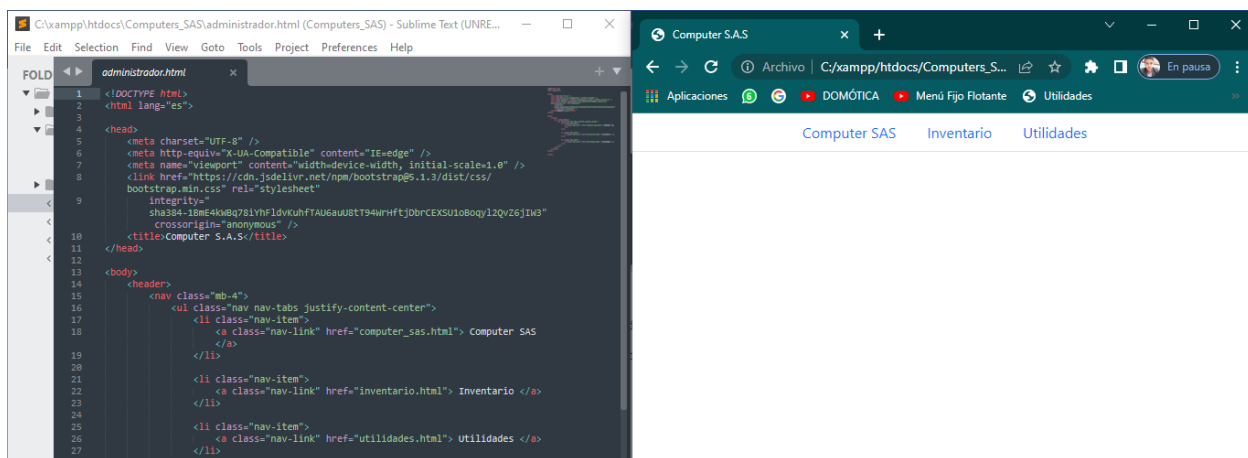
C:\xampp\htdocs\Computers_SAS\administrador.html (Computers_SAS) - Sublime Text (UNRE...

File Edit Selection Find View Goto Tools Project Preferences Help

FOLD

administrador.html ×

1 <!DOCTYPE html>
2 <html lang="es">
3
4 <head>
5 <meta charset="UTF-8" />
6 <meta http-equiv="X-UA-Compatible" content="IE=edge" />
7 <meta name="viewport" content="width=device-width, initial-scale=1.0" />
8 <link href="https://cdn.jsdelivr.net/npm/bootstrap@5.1.3/dist/css/bootstrap.min.css" rel="stylesheet"
9 integrity="sha384-1BmE4kWBq78iYhFldvKuhfTAU6auU8tT94WrHftjDbrCEXSU1oBoqyl2QvZ6jIW3"
crossorigin="anonymous" />
10 <title>Computer S.A.S</title>
11 </head>
12
13 <body>
14 <header>
15 <nav class="mb-4">
16 <ul class="nav nav-tabs justify-content-center">
17 <li class="nav-item">
18 <a class="nav-link" href="computer_sas.html"> Computer SAS
</a>
19 </li>
20
21 <li class="nav-item">
22 <a class="nav-link" href="inventario.html"> Inventario </a>
23 </li>
24
25 <li class="nav-item">
26 <a class="nav-link" href="utilidades.html"> Utilidades </a>
27 </li>

Computer S.A.S ×

Archivo | C:/xampp/htdocs/Computers_S...

En pausa

Aplicaciones DOMÓTICA Menú Fijo Flotante Utilidades

Computer SAS Inventario Utilidades